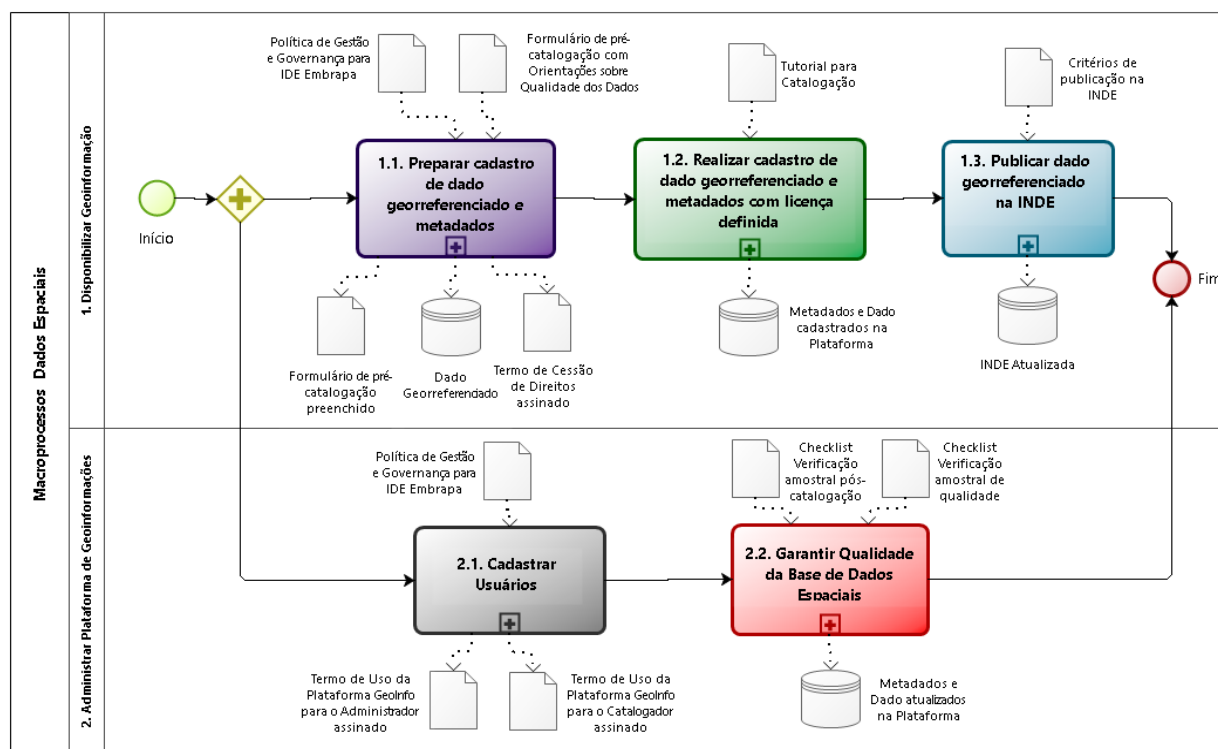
Macroprocessos Dados Espaciais

1. Disponibilizar Geoinformação

Início

Política de Gestão e Governança para IDE Embrapa

Formulário de pré-catalogação com Orientações sobre Qualidade dos Dados

1.1. Preparar cadastro de dado georreferenciado e metadados

Formulário de pré-catalogação preenchido

Dado Georreferendado

Termo de Cessão de Direitos assinado

Tutorial para Catalogação

1.2. Realizar cadastro de dado georreferenciado e metadados com licença definida

Metadados e Dado cadastrados na Plataforma

Critérios de publicação na INDE

1.3. Publicar dado georreferenciado na INDE

INDE Atualizada

Fim

2. Administrar Plataforma de Geoinformações

Política de Gestão e Governança para IDE Embrapa

2.1. Cadastrar Usuários

Termo de Uso da Plataforma GeoInfo para o Administrador assinado

Termo de Uso da Plataforma GeoInfo para o Catalogador assinado

Checklist Verificação amostral pós-catalogação

Checklist Verificação amostral de qualidade

2.2. Garantir Qualidade da Base de Dados Espaciais

Metadados e Dado atualizados na Plataforma